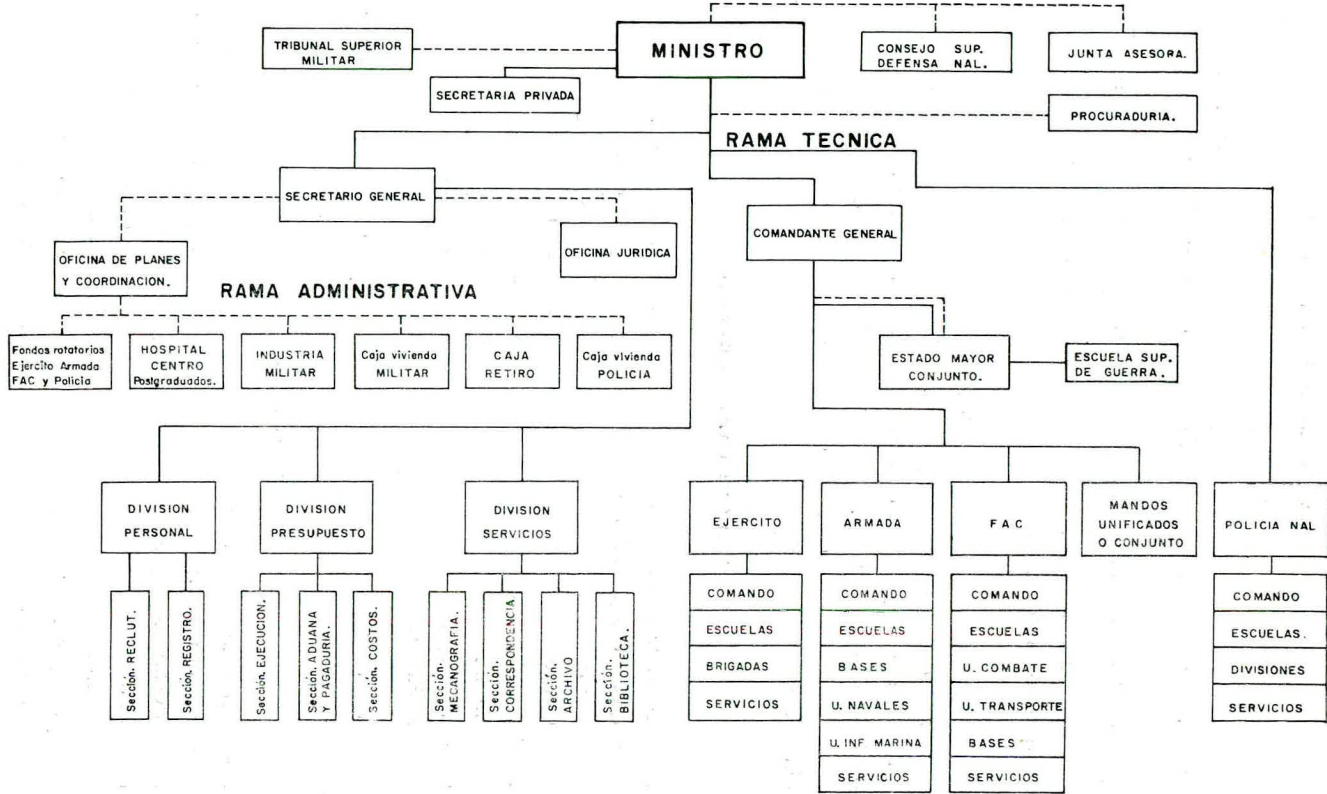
MINISTRO

TRIBUNAL SUPERIOR MILITAR

SECRETARIA PRIVADA

CONSEJO SUP. DEFENSA NAL.

JUNTA ASESORA.

PROCURADURIA.

RAMA TECNICA

SECRETARIO GENERAL

OFICINA DE PLANES Y COORDINACION.

OFICINA JURIDICA

RAMA ADMINISTRATIVA

Fondos rotatorios Ejercito Armada FAC y Policia

HOSPITAL CENTRO Postgraduados.

INDUSTRIA MILITAR

Caja vivienda MILITAR

CAJA RETIRO

Caja vivienda POLICIA

DIVISION PERSONAL

Sección. RECLUT.

Sección. REGISTRO.

DIVISION PRESUPUESTO

Sección. EJECUCION.

Sección. ADUANA Y PAGADURIA.

Sección. COSTOS.

DIVISION SERVICIOS

Sección. MECANOGRAFIA.

Sección. CORRESPONDENCIA

Sección. ARCHIVO

Sección. BIBLIOTECA.

COMANDANTE GENERAL

ESTADO MAYOR CONJUNTO.

ESCUELA SUP. DE GUERRA.

EJERCITO

COMANDO

ESCUELAS

BRIGADAS

SERVICIOS

ARMADA

COMANDO

ESCUELAS

BASES

U. NAVALES

U. INF. MARINA

SERVICIOS

F A C

COMANDO

ESCUELAS

U. COMBATE

U. TRANSPORTE

BASES

SERVICIOS

MANDOS UNIFICADOS O CONJUNTO

POLICIA NAL

COMANDO

ESCUELAS.

DIVISIONES

SERVICIOS